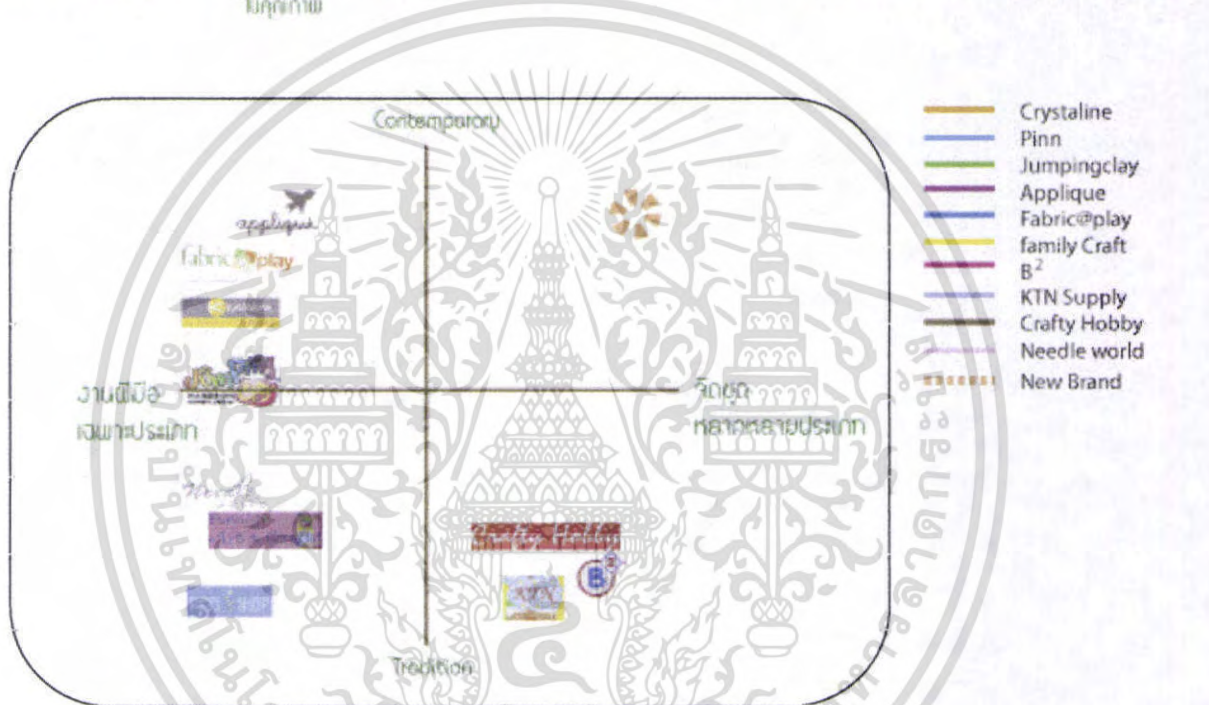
ในคุณภาพ

Contemporary

applique

Fabric@play

Crafty Hobby

งานฝีมือ
เฉพาะประเภท

วัสดุ
หลากหลายประเภท

Tradition

$B^2$

Crystaline
Pinn
Jumpingclay
Applique
Fabric@play
family Craft
$B^2$
KTN Supply
Crafty Hobby
Needle world
New Brand